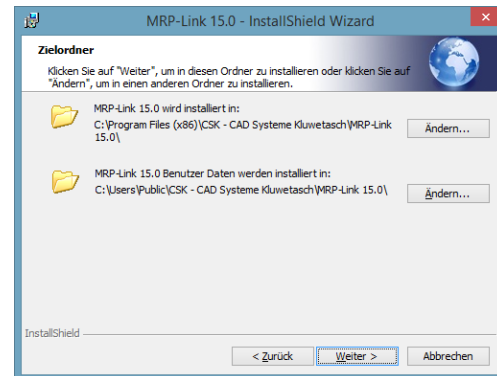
MRP-Link 15.0 - InstallShield Wizard

Zielordner

Klicken Sie auf "Weiter", um in diesen Ordner zu installieren oder klicken Sie auf "Ändern", um in einen anderen Ordner zu installieren.

MRP-Link 15.0 wird installiert in:
C:\Program Files (x86)\CSK - CAD Systeme Kluwetasch\MRP-Link 15.0\

Ändern...

MRP-Link 15.0 Benutzer Daten werden installiert in:
C:\Users\Public\CSK - CAD Systeme Kluwetasch\MRP-Link 15.0\

Ändern...

InstallShield

< Zurück

Weiter >

Abbrechen